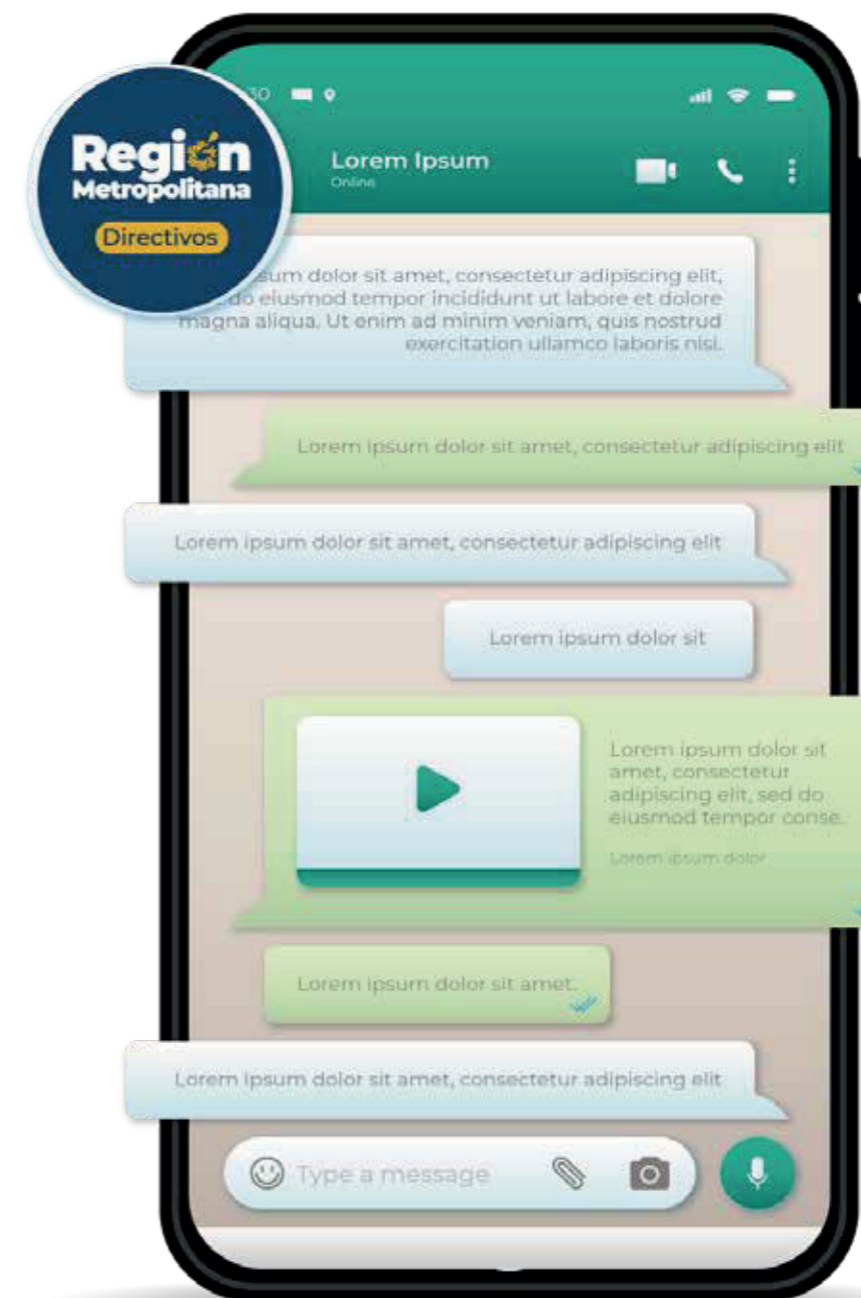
Región
Metropolitana
Directivos

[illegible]30

Lorem Ipsum
Online

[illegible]sum dolor sit amet, consectetur adipiscing elit, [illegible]do eiusmod tempor incididunt ut labore et dolore magna aliqua. Ut enim ad minim veniam, quis nostrud exercitation ullamco laboris nisi.

Lorem ipsum dolor sit amet, consectetur adipiscing elit

Lorem ipsum dolor sit amet, consectetur adipiscing elit

Lorem ipsum dolor sit

Lorem ipsum dolor sit amet, consectetur adipiscing elit, sed do eiusmod tempor conse.

Lorem ipsum dolor

Lorem ipsum dolor sit amet.

Lorem ipsum dolor sit amet, consectetur adipiscing elit

Type a message